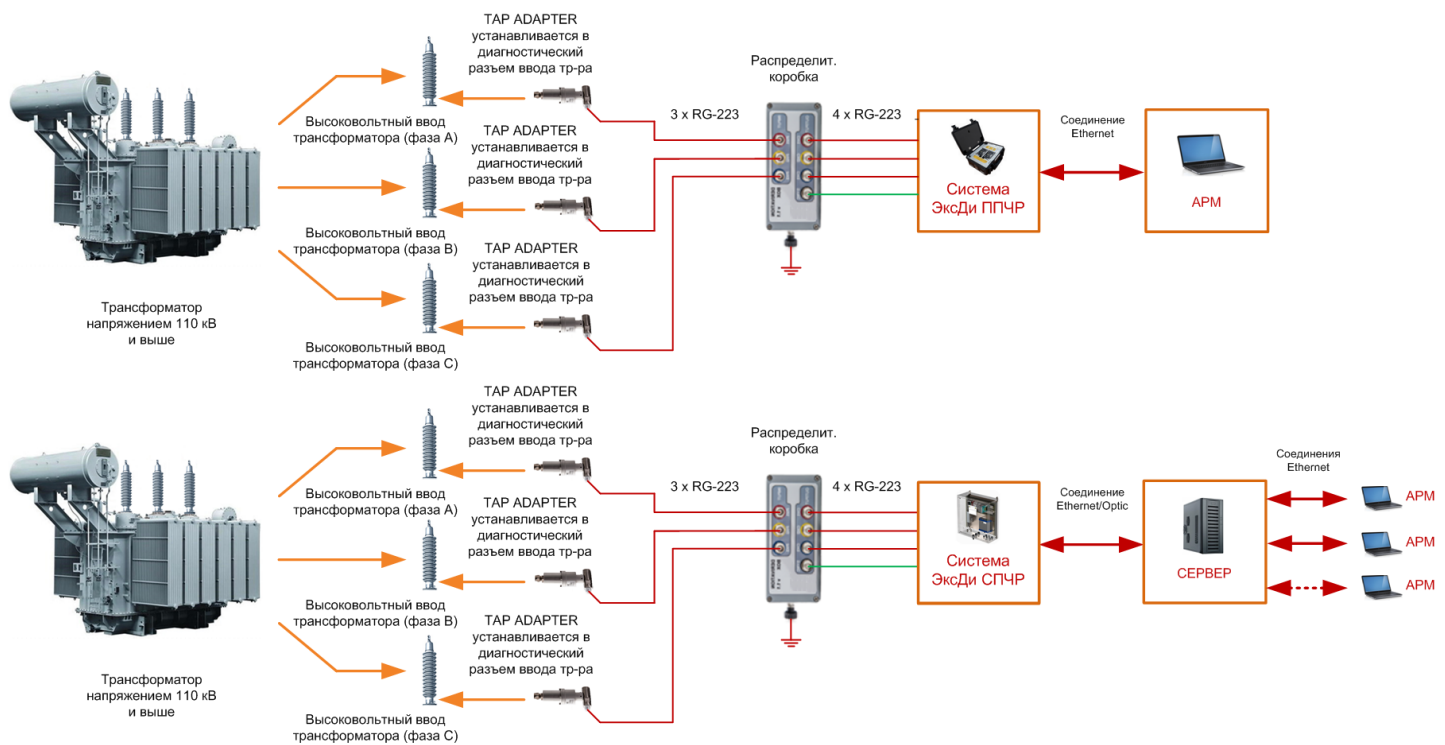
TAP ADAPTER устанавливается в диагностический разъем ввода тр-ра

Высоковольтный ввод трансформатора (фаза А)

TAP ADAPTER устанавливается в диагностический разъем ввода тр-ра

Высоковольтный ввод трансформатора (фаза В)

TAP ADAPTER устанавливается в диагностический разъем ввода тр-ра

Высоковольтный ввод трансформатора (фаза С)

Трансформатор напряжением 110 кВ и выше

Распределит. коробка

3 x RG-223

4 x RG-223

Система ЭксДи ППЧР

Соединение Ethernet

АРМ

TAP ADAPTER устанавливается в диагностический разъем ввода тр-ра

Высоковольтный ввод трансформатора (фаза А)

TAP ADAPTER устанавливается в диагностический разъем ввода тр-ра

Высоковольтный ввод трансформатора (фаза В)

TAP ADAPTER устанавливается в диагностический разъем ввода тр-ра

Высоковольтный ввод трансформатора (фаза С)

Трансформатор напряжением 110 кВ и выше

Распределит. коробка

3 x RG-223

4 x RG-223

Система ЭксДи СПЧР

Соединение Ethernet/Optic

СЕРВЕР

Соединения Ethernet

АРМ

АРМ

АРМ